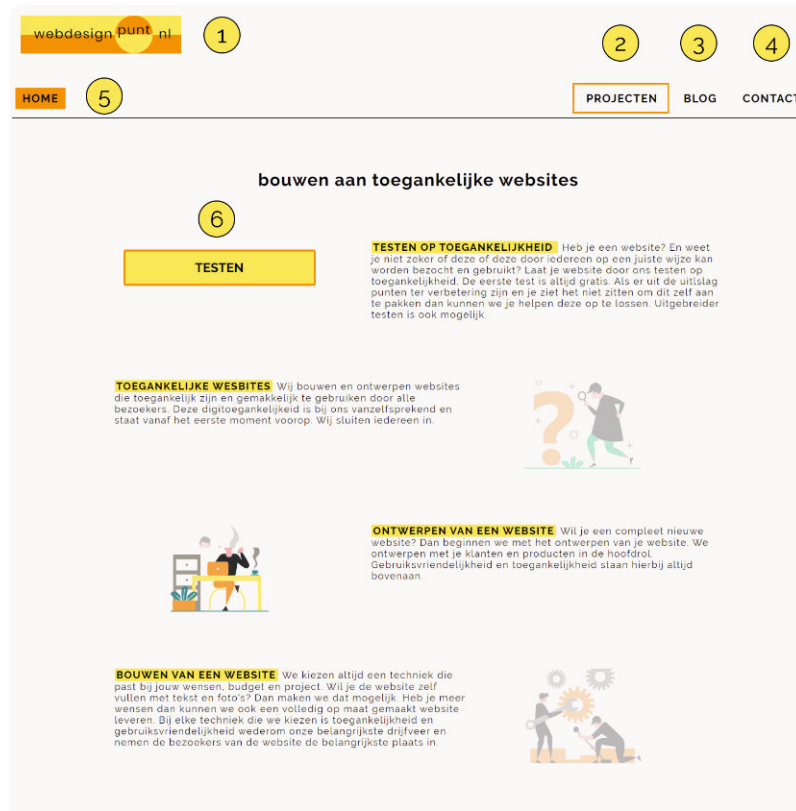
webdesign punt nl

1

2

3

4

HOME

5

PROJECTEN

BLOG

CONTACT

bouwen aan toegankelijke websites

6

TESTEN

TESTEN OP TOEGANKELIJKHEID Heb je een website? En weet je niet zeker of deze of deze door iedereen op een juiste wijze kan worden bezocht en gebruikt? Laat je website door ons testen op toegankelijkheid. De eerste test is altijd gratis. Als er uit de uitslag punten ter verbetering zijn en je ziet het niet zitten om dit zelf aan te pakken dan kunnen we je helpen deze op te lossen. Uitgebreider testen is ook mogelijk

TOEGANKELIJKE WESBITES Wij bouwen en ontwerpen websites die toegankelijk zijn en gemakkelijk te gebruiken door alle bezoekers. Deze digitoegankelijkheid is bij ons vanzelfsprekend en staat vanaf het eerste moment voorop. Wij sluiten iedereen in.

ONTWERPEN VAN EEN WEBSITE Wil je een compleet nieuwe website? Dan beginnen we met het ontwerpen van je website. We ontwerpen met je klanten en producten in de hoofdrol. Gebruiksvriendelijkheid en toegankelijkheid staan hierbij altijd bovenaan.

BOUWEN VAN EEN WEBSITE We kiezen altijd een techniek die past bij jouw wensen, budget en project. Wil je de website zelf vullen met tekst en foto's? Dan maken we dat mogelijk. Heb je meer wensen dan kunnen we ook een volledig op maat gemaakt website leveren. Bij elke techniek die we kiezen is toegankelijkheid en gebruiksvriendelijkheid wederom onze belangrijkste drijfveer en nemen de bezoekers van de website de belangrijkste plaats in.